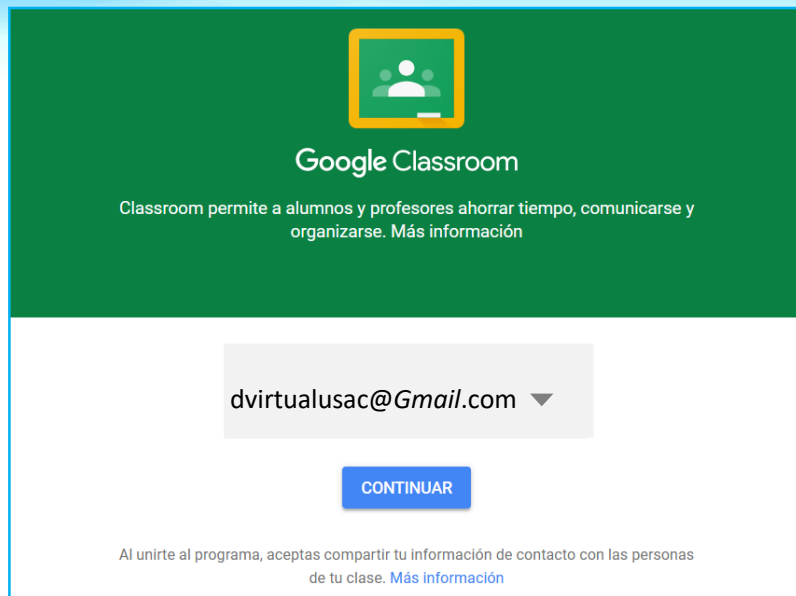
Google Classroom

Classroom permite a alumnos y profesores ahorrar tiempo, comunicarse y organizarse. Más información

dvirtualusac@Gmail.com

CONTINUAR

Al unirte al programa, aceptas compartir tu información de contacto con las personas de tu clase. Más información